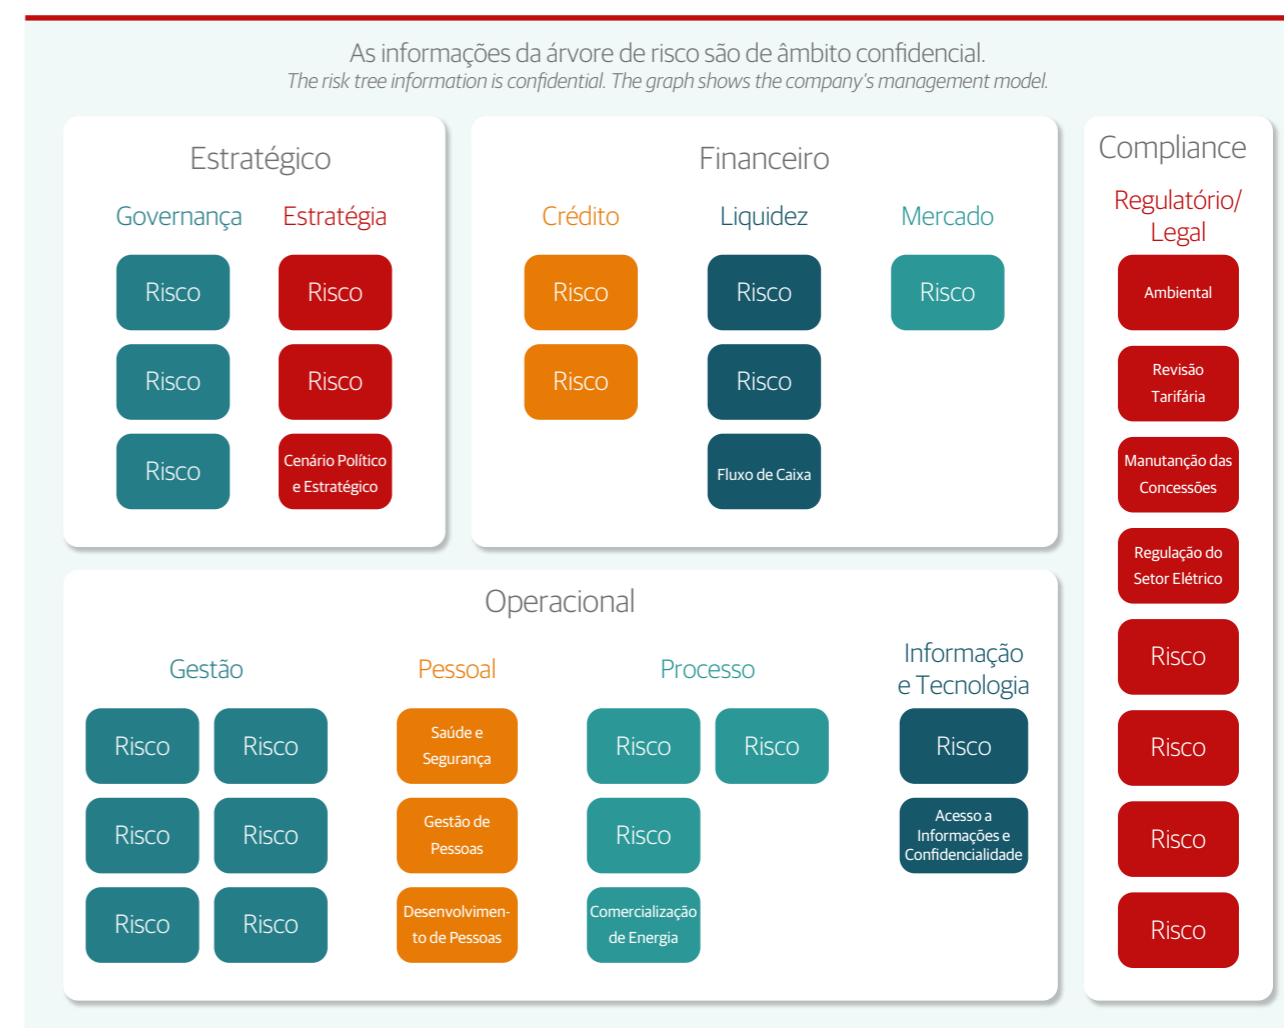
As informações da árvore de risco são de âmbito confidencial.
The risk tree information is confidential. The graph shows the company's management model.

Estratégico

Governança

Risco

Risco

Risco

Estratégia

Risco

Risco

Cenário Político e Estratégico

Financeiro

Crédito

Risco

Risco

Liquidez

Risco

Risco

Fluxo de Caixa

Mercado

Risco

Compliance

Regulatório/ Legal

Ambiental

Revisão Tarifária

Manutenção das Concessões

Regulação do Setor Elétrico

Risco

Risco

Risco

Risco

Operacional

Gestão

Risco

Risco

Risco

Risco

Risco

Risco

Pessoal

Saúde e Segurança

Gestão de Pessoas

Desenvolvimento de Pessoas

Processo

Risco

Risco

Risco

Comercialização de Energia

Informação e Tecnologia

Risco

Acesso a Informações e Confidencialidade